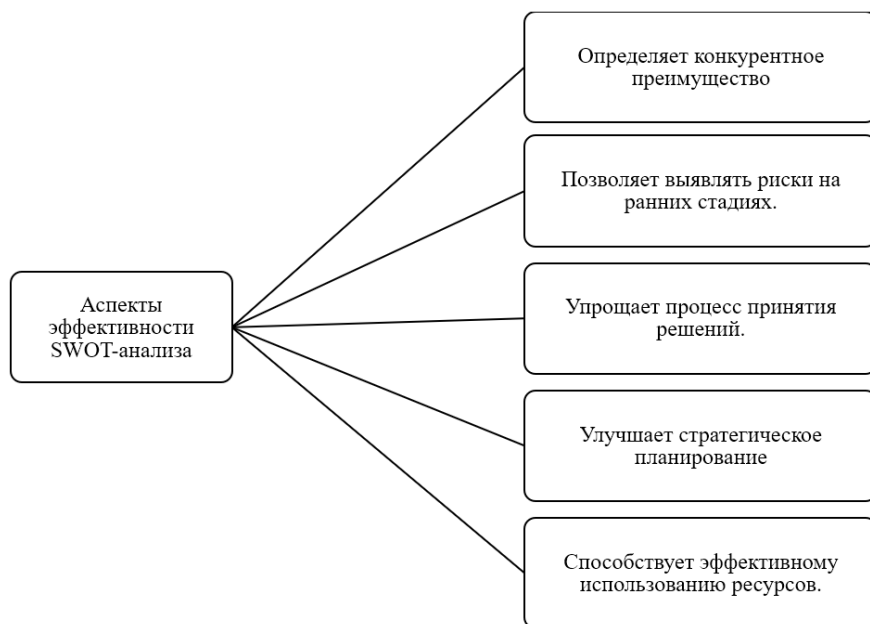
Аспекты эффективности SWOT-анализа

Определяет конкурентное преимущество

Позволяет выявлять риски на ранних стадиях.

Упрощает процесс принятия решений.

Улучшает стратегическое планирование

Способствует эффективному использованию ресурсов.